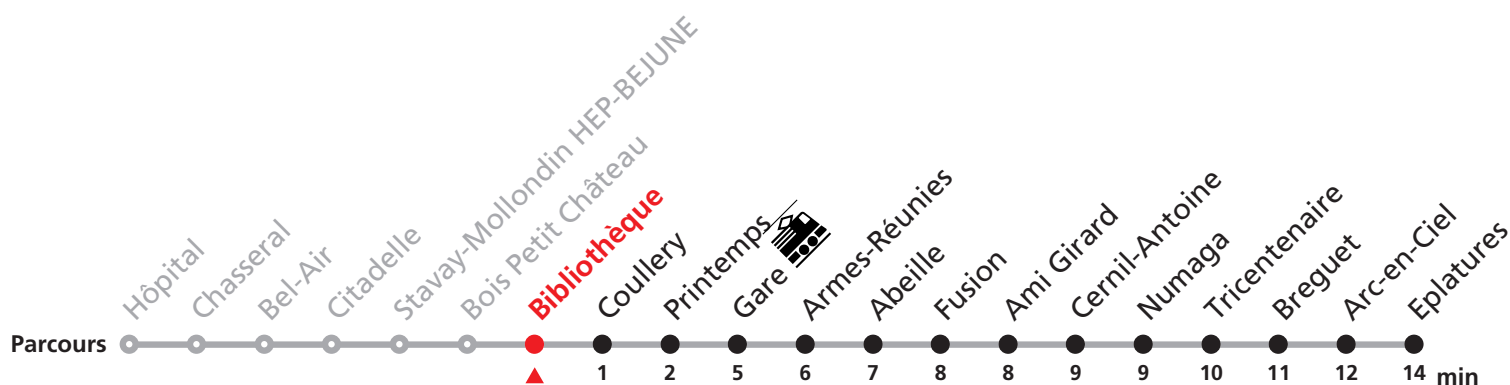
Hôpital
Chasseral
Bel-Air
Citadelle
Stavay-Mollondin HEP-BEJUNE
Bois Petit Château
Bibliothèque
Coullery
Printemps
Gare
Armes-Réunies
Abeille
Fusion
Ami Girard
Cernil-Antoine
Numaga
Tricentenaire
Breguet
Arc-en-Ciel
Eplatures

Parcours

1 2 5 6 7 8 8 9 9 10 11 12 14 min